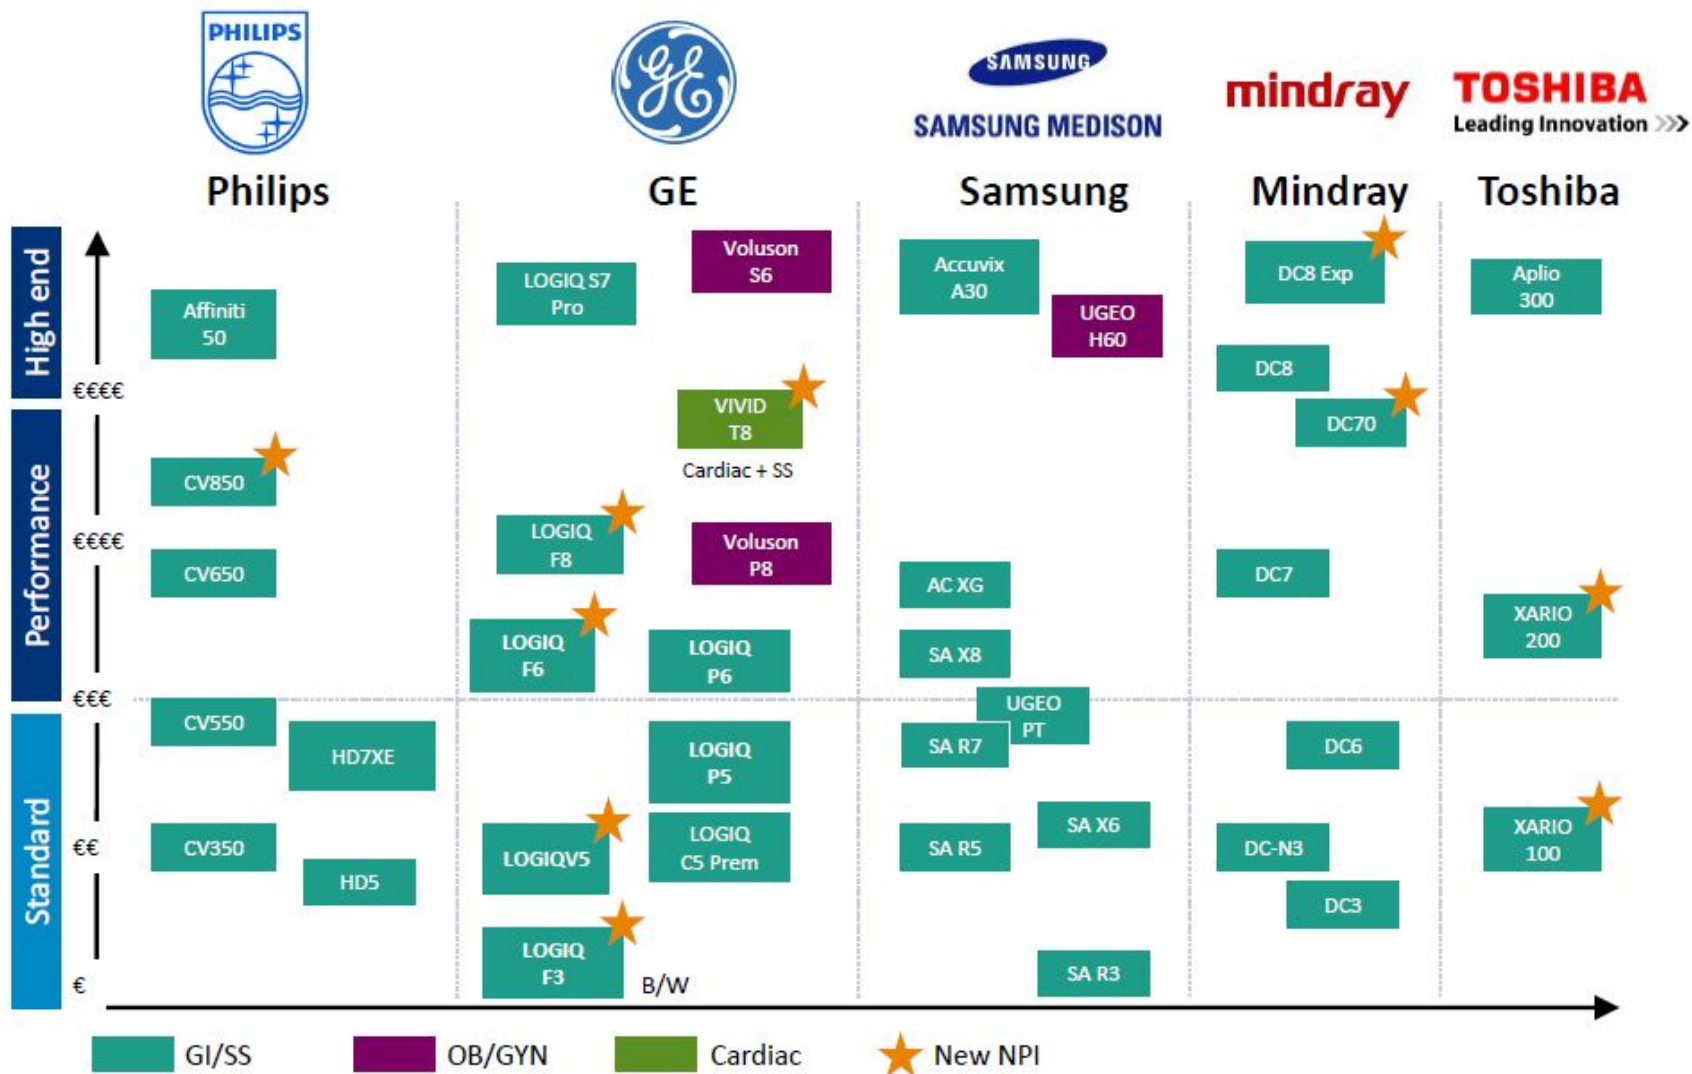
PHILIPS

SAMSUNG
SAMSUNG MEDISON

mindray

TOSHIBA
Leading Innovation >>>

Philips

GE

Samsung

Mindray

Toshiba

High end

Performance

Standard

€€€€

€€€€

€€€

€€

€

Affiniti 50

CV850

CV650

CV550

HD7XE

CV350

HD5

LOGIQ S7 Pro

Voluson S6

VIVID T8

Cardiac + SS

LOGIQ F8

Voluson P8

LOGIQ F6

LOGIQ P6

LOGIQ P5

LOGIQV5

LOGIQ C5 Prem

LOGIQ F3

B/W

Accuvix A30

UGEO H60

AC XG

SA X8

UGEO PT

SA R7

SA X6

SA R5

SA R3

DC8 Exp

DC8

DC70

DC7

DC6

DC-N3

DC3

Aplio 300

XARIO 200

XARIO 100

GI/SS

OB/GYN

Cardiac

New NPI